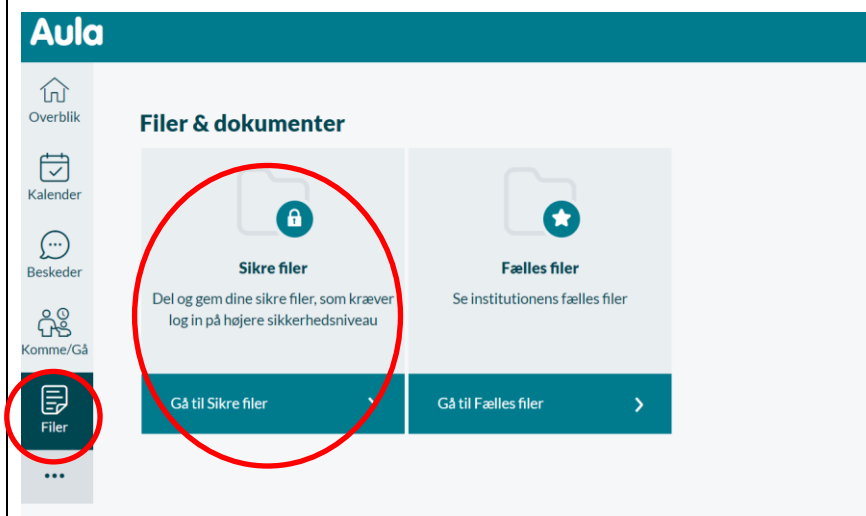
Aula

Overblik

Kalender

Beskeder

Komme/Gå

Filer

...

Filer & dokumenter

Sikre filer

Del og gem dine sikre filer, som kræver log in på højere sikkerhedsniveau

Gå til Sikre filer

Fælles filer

Se institutionens fælles filer

Gå til Fælles filer